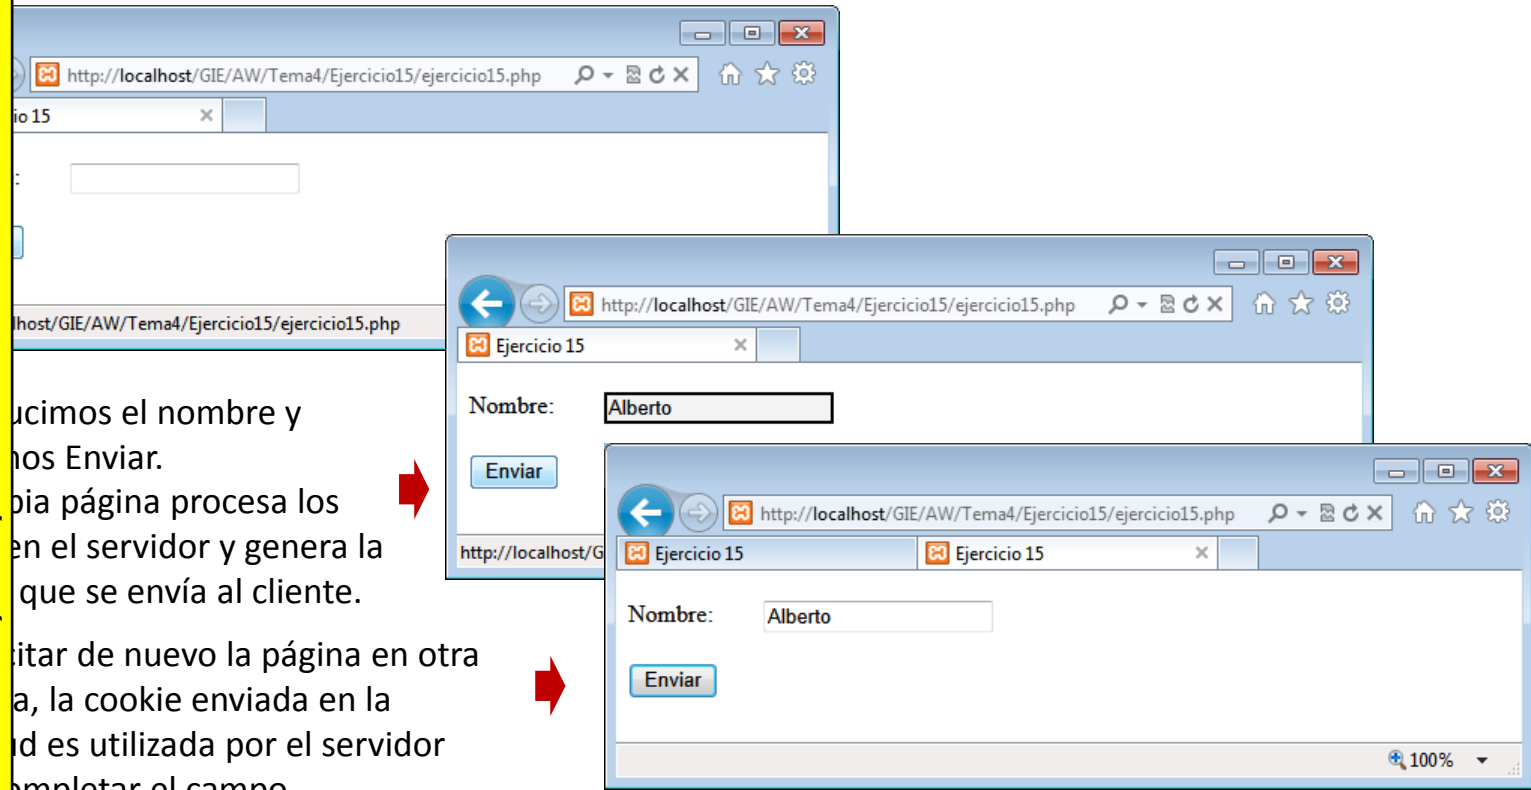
http://localhost/GIE/AW/Tema4/Ejercicio15/ejercicio15.php
io 15

:

lhost/GIE/AW/Tema4/Ejercicio15/ejercicio15.php

ucimos el nombre y
nos Enviar.
pia página procesa los
en el servidor y genera la
que se envía al cliente.

itar de nuevo la página en otra
a, la cookie enviada en la
d es utilizada por el servidor
mpletar el campo

http://localhost/GIE/AW/Tema4/Ejercicio15/ejercicio15.php
Ejercicio 15
Nombre: Alberto
Enviar
http://localhost/G

http://localhost/GIE/AW/Tema4/Ejercicio15/ejercicio15.php
Ejercicio 15
Ejercicio 15
Nombre: Alberto
Enviar
100%